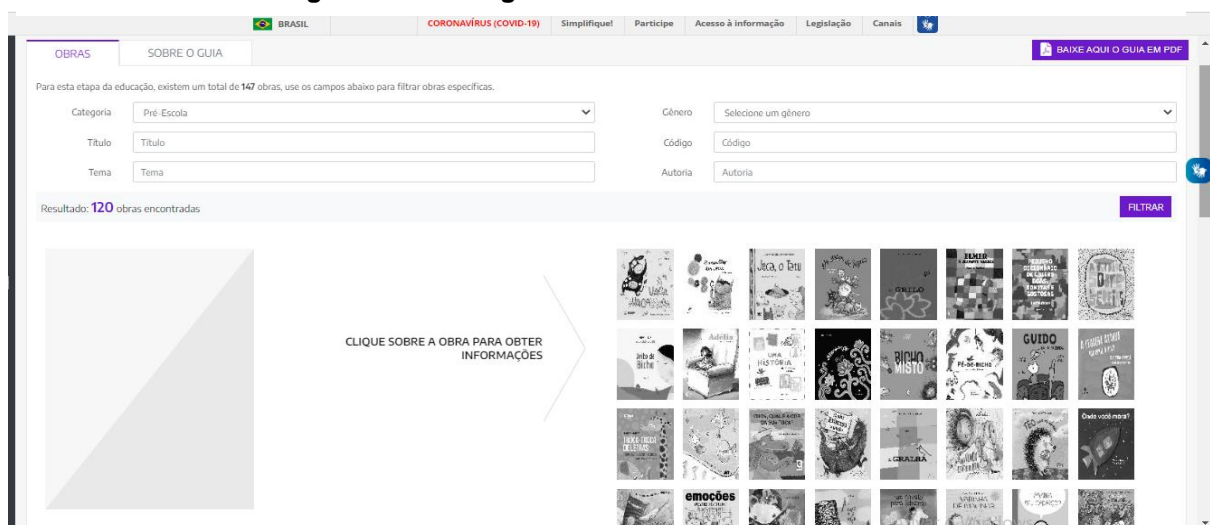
BRASIL CORONAVÍRUS (COVID-19) Simplifique! Participe Acesso à informação Legislação Canais

OBRAS SOBRE O GUIA

BAIXE AQUI O GUIA EM PDF

Para esta etapa da educação, existem um total de 147 obras, use os campos abaixo para filtrar obras específicas.

Categoria Pré-Escola

Gênero Selecione um gênero

Título Título

Código Código

Tema Tema

Autoria Autoria

Resultado: 120 obras encontradas

FILTRAR

CLIQUE SOBRE A OBRA PARA OBTER INFORMAÇÕES

Jeca, o Tatu

ELMER

GUIDO

BICHO MISTO

UMA HISTÓRIA

GRALHA

Onde você mora?

emoções